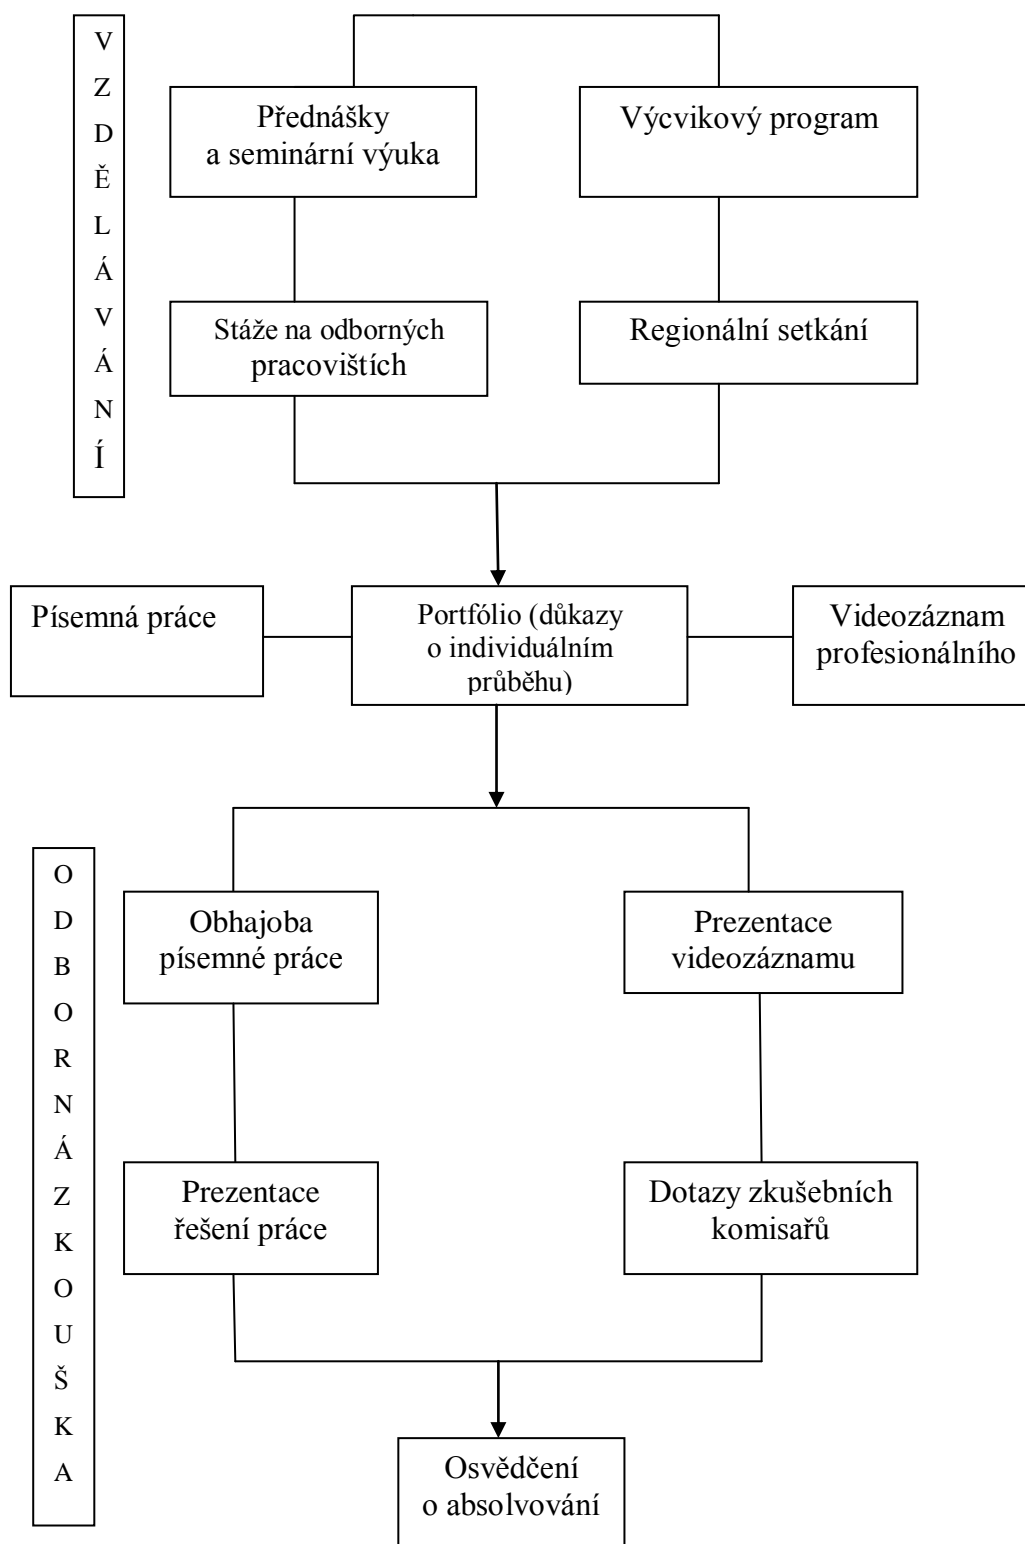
VZDĚLÁVÁNÍ

Přednášky a seminární výuka

Výcvikový program

Stáže na odborných pracovištích

Regionální setkání

Písemná práce

Portfólio (důkazy o individuálním průběhu)

Videozáznam profesionálního

ODBORNÁ ZKOUŠKA

Obhajoba písemné práce

Prezentace videozáznamu

Prezentace řešení práce

Dotazy zkušebních komisařů

Osvědčení o absolvování